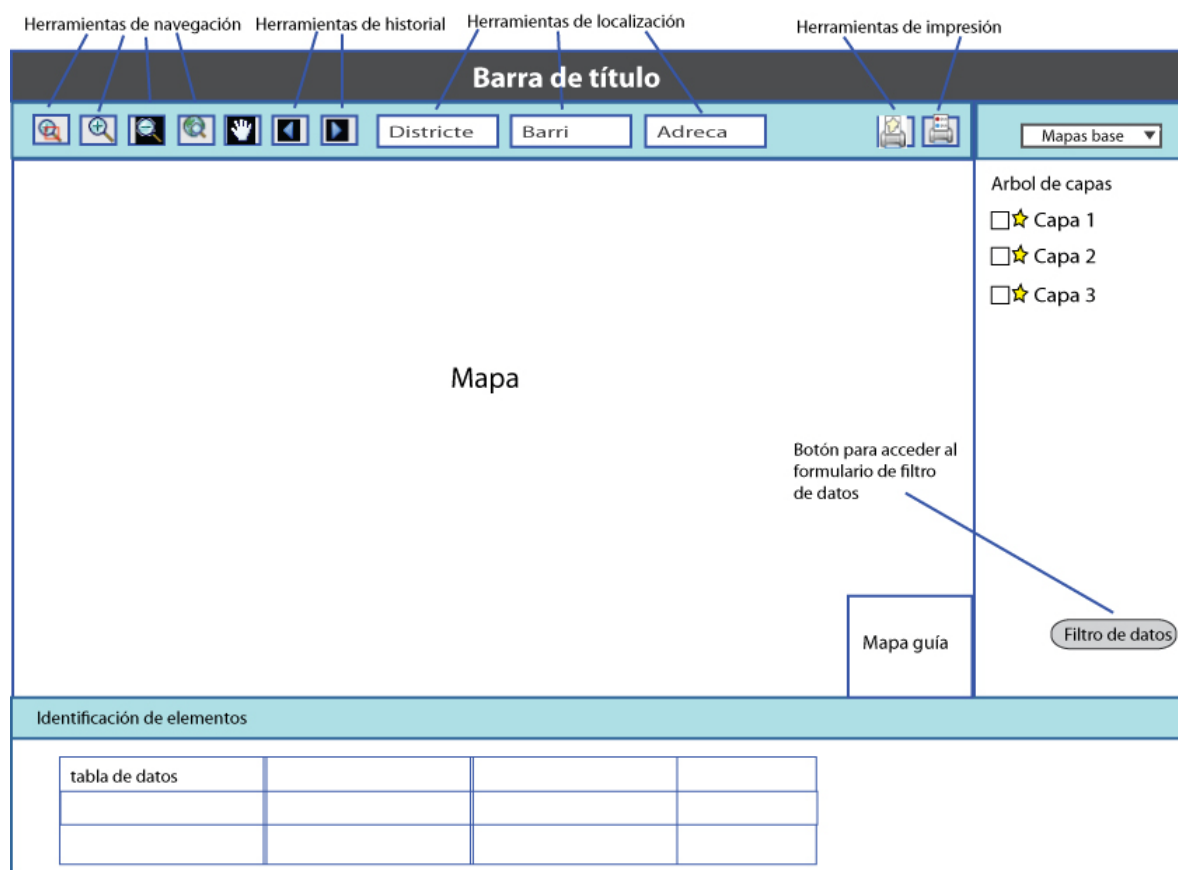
Herramientas de navegación Herramientas de historial Herramientas de localización Herramientas de impresión

Barra de título

Districte Barri Adreca

Mapas base

Arbol de capas
Capa 1
Capa 2
Capa 3

Mapa

Botón para acceder al formulario de filtro de datos

Mapa guía

Filtro de datos

Identificación de elementos

| tabla de datos | | | |
|---|---|---|---|
| | | | |
| | | | |